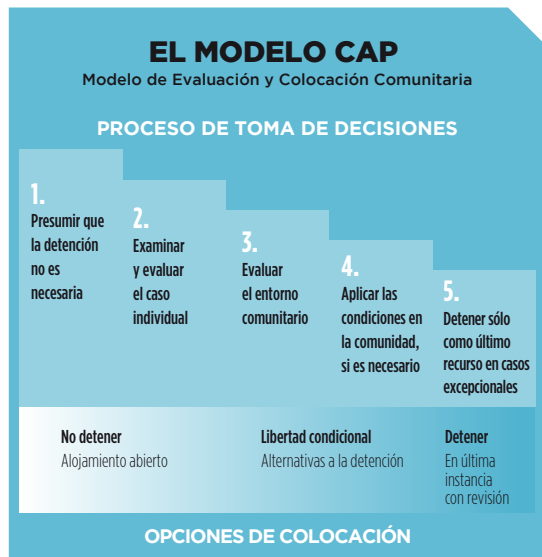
EL MODELO CAP
Modelo de Evaluación y Colocación Comunitaria

PROCESO DE TOMA DE DECISIONES

1.
Presumir que la detención no es necesaria

2.
Examinar y evaluar el caso individual

3.
Evaluar el entorno comunitario

4.
Aplicar las condiciones en la comunidad, si es necesario

5.
Detener sólo como último recurso en casos excepcionales

No detener
Alojamiento abierto

Libertad condicional
Alternativas a la detención

Detener
En última instancia con revisión

OPCIONES DE COLOCACIÓN